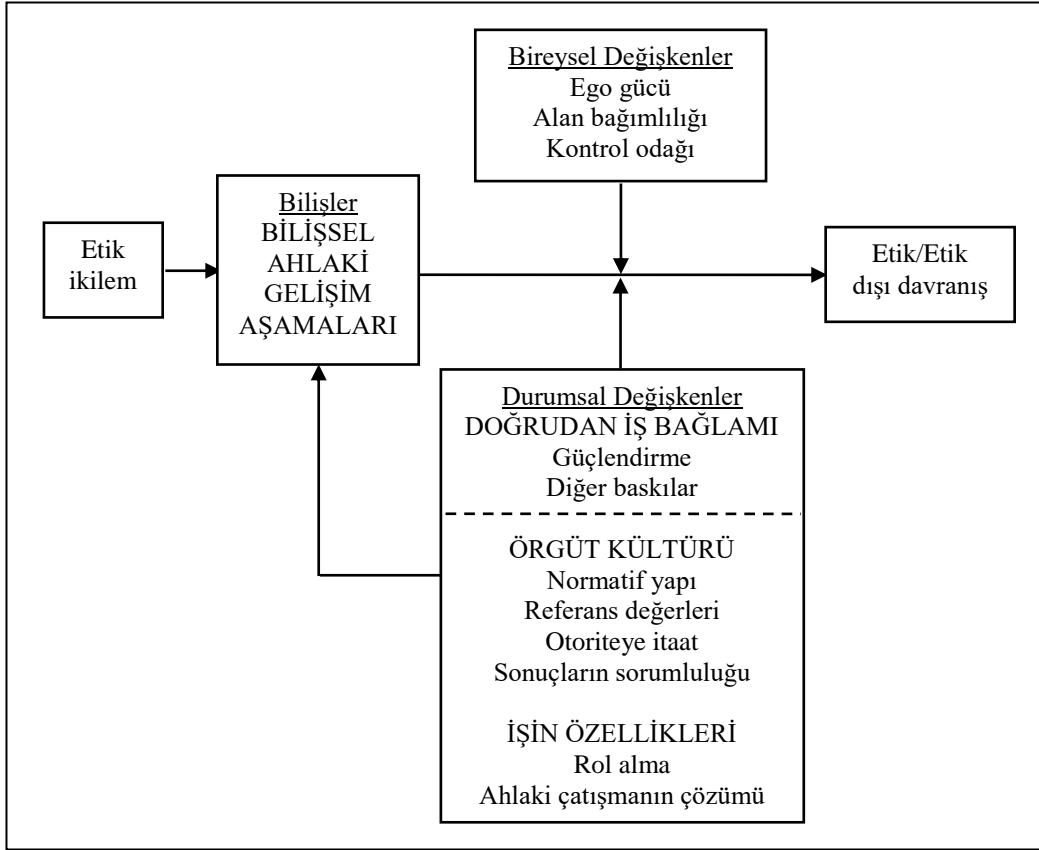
Bireysel Değişkenler
Ego gücü
Alan bağımlılığı
Kontrol odağı

Etik ikilem

Bilişler
BİLİŞSEL AHLAKİ GELİŞİM AŞAMALARI

Etik/Etik dışı davranış

Durumsal Değişkenler
DOĞRUDAN İŞ BAĞLAMI
Güçlendirme
Diğer baskılar

ÖRGÜT KÜLTÜRÜ
Normatif yapı
Referans değerleri
Otoriteye itaat
Sonuçların sorumluluğu

İŞİN ÖZELLİKLERİ
Rol alma
Ahlaki çatışmanın çözümü